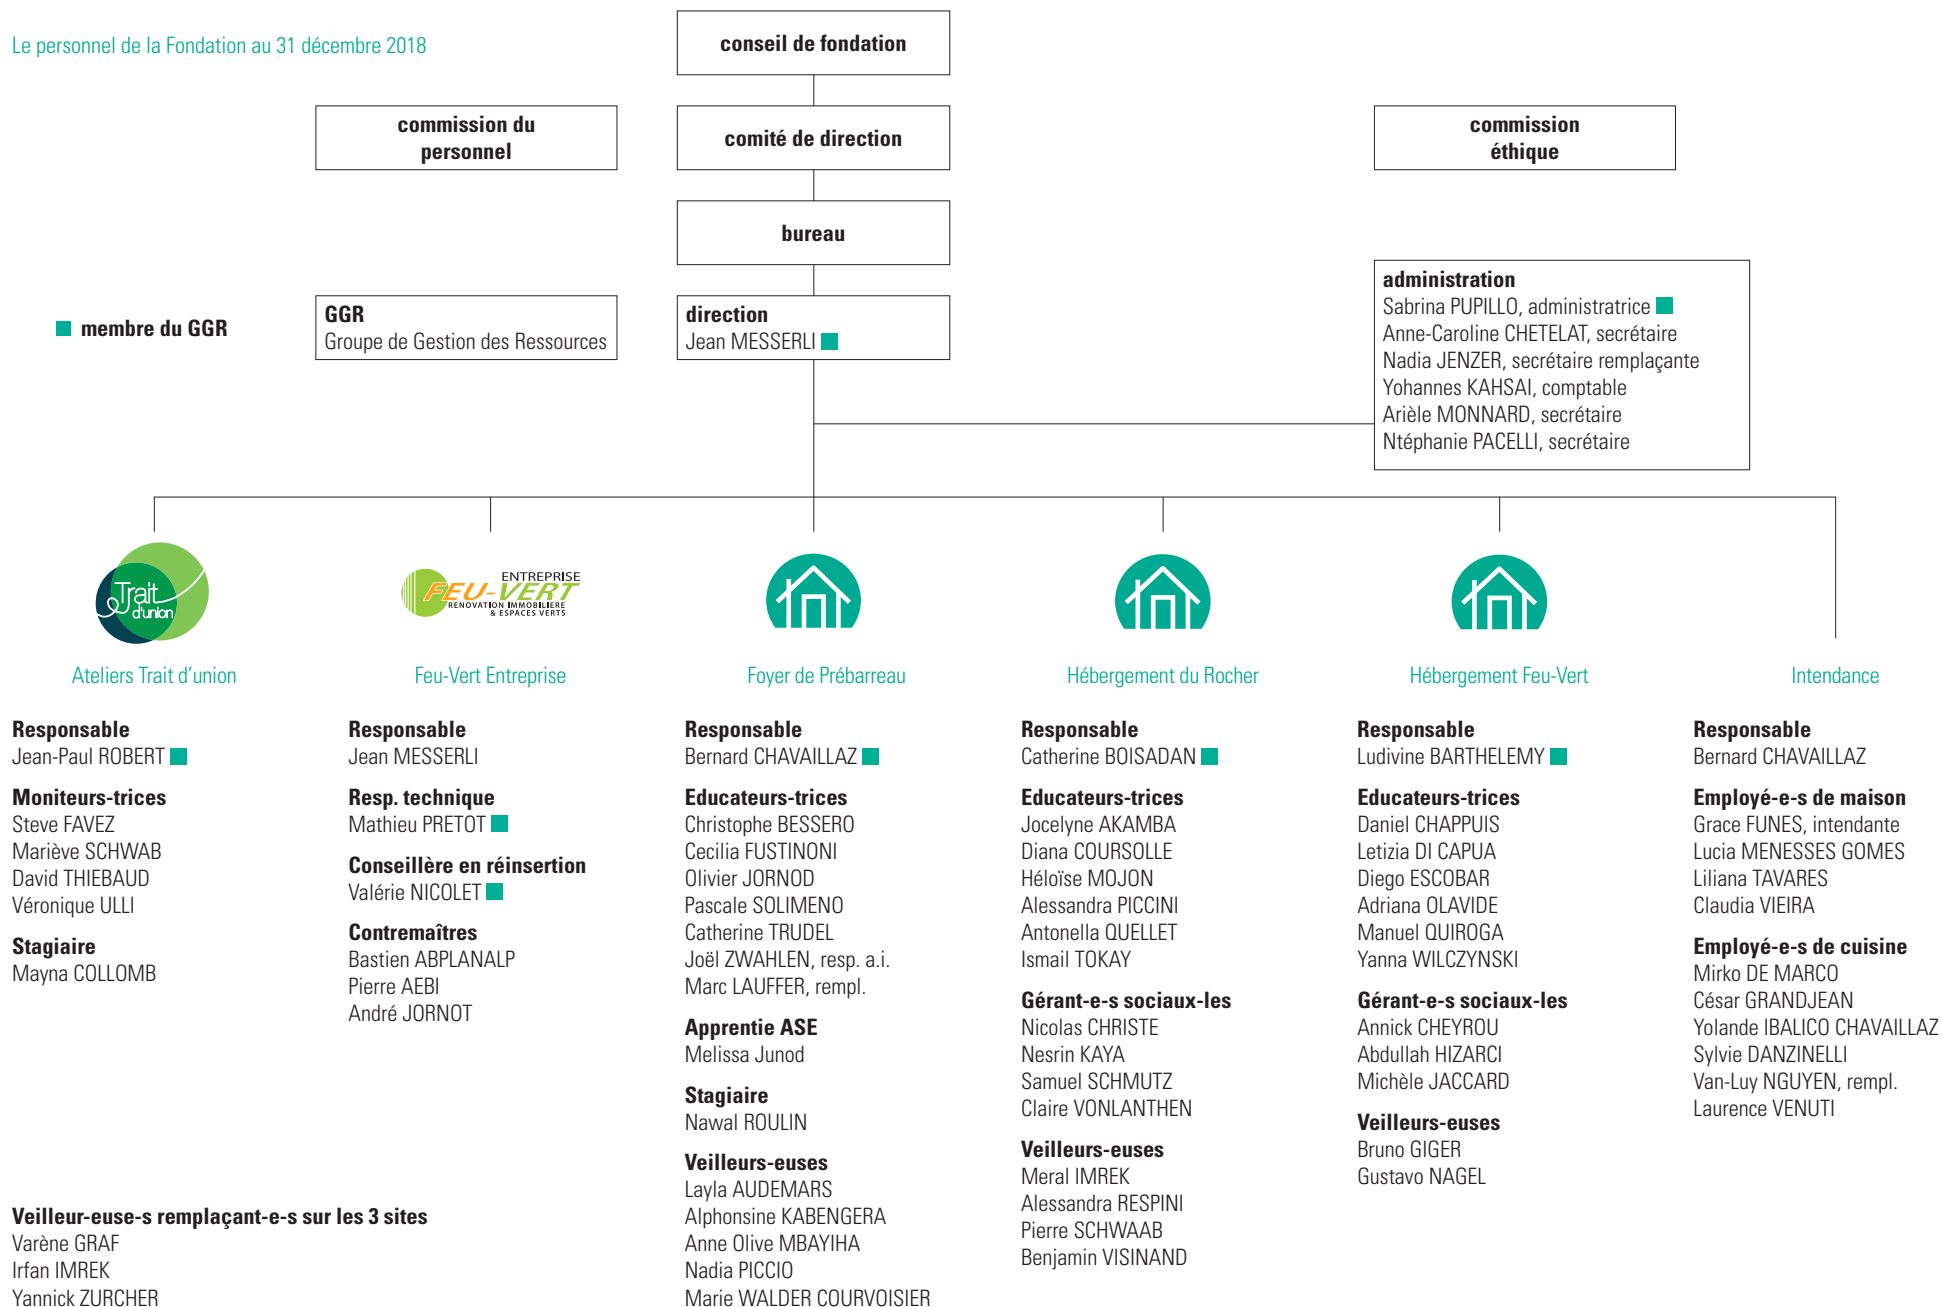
Le personnel de la Fondation au 31 décembre 2018

conseil de fondation

commission du personnel

comité de direction

commission éthique

bureau

membre du GGR

GGR
Groupe de Gestion des Ressources

direction
Jean MESSERLI

administration
Sabrina PUPILLO, administratrice
Anne-Caroline CHETELAT, secrétaire
Nadia JENZER, secrétaire remplaçante
Yohannes KAHSAI, comptable
Arièle MONNARD, secrétaire
Ntéphanie PACELLI, secrétaire

Trait d'union

ENTREPRISE FEU-VERT RENOVATION IMMOBILIERE & ESPACES VERTS

Ateliers Trait d'union

Responsable
Jean-Paul ROBERT

Moniteurs-trices
Steve FAVEZ
Marième SCHWAB
David THIEBAUD
Véronique ULLI

Stagiaire
Mayna COLLOMB

Feu-Vert Entreprise

Responsable
Jean MESSERLI

Resp. technique
Mathieu PRETOT

Conseillère en réinsertion
Valérie NICOLET

Contremaîtres
Bastien ABPLANALP
Pierre AEBI
André JORNOT

Foyer de Prébarreau

Responsable
Bernard CHAVAILLAZ

Educateurs-trices
Christophe BESSERO
Cecilia FUSTINONI
Olivier JORNOD
Pascale SOLIMENO
Catherine TRUDEL
Joël ZWAHLEN, resp. a.i.
Marc LAUFFER, rempl.

Apprentie ASE
Melissa Junod

Stagiaire
Nawal ROULIN

Veilleurs-euses
Layla AUDEMARS
Alphonsine KABENGERA
Anne Olive MBAYIHA
Nadia PICCIO
Marie WALDER COURVOISIER

Hébergement du Rocher

Responsable
Catherine BOISADAN

Educateurs-trices
Jocelyne AKAMBA
Diana COURSOLLE
Héloïse MOJON
Alessandra PICCINI
Antonella QUELLET
Ismail TOKAY

Gérant-e-s sociaux-les
Nicolas CHRISTE
Nesrin KAYA
Samuel SCHMUTZ
Claire VONLANTHEN

Veilleurs-euses
Meral IMREK
Alessandra RESPINI
Pierre SCHWAAB
Benjamin VISINAND

Hébergement Feu-Vert

Responsable
Ludivine BARTHELEMY

Educateurs-trices
Daniel CHAPPUIS
Letizia DI CAPUA
Diego ESCOBAR
Adriana OLAVIDE
Manuel QUIROGA
Yanna WILCZYNSKI

Gérant-e-s sociaux-les
Annick CHEYROU
Abdullah HIZARCI
Michèle JACCARD

Veilleurs-euses
Bruno GIGER
Gustavo NAGEL

Intendance

Responsable
Bernard CHAVAILLAZ

Employé-e-s de maison
Grace FUNES, intendante
Lucia MENESSES GOMES
Liliana TAVARES
Claudia VIEIRA

Employé-e-s de cuisine
Mirko DE MARCO
César GRANDJEAN
Yolande IBALICO CHAVAILLAZ
Sylvie DANZINELLI
Van-Luy NGUYEN, rempl.
Laurence VENUTI

Veilleur-euse-s remplaçant-e-s sur les 3 sites
Varène GRAF
Irfan IMREK
Yannick ZURCHER